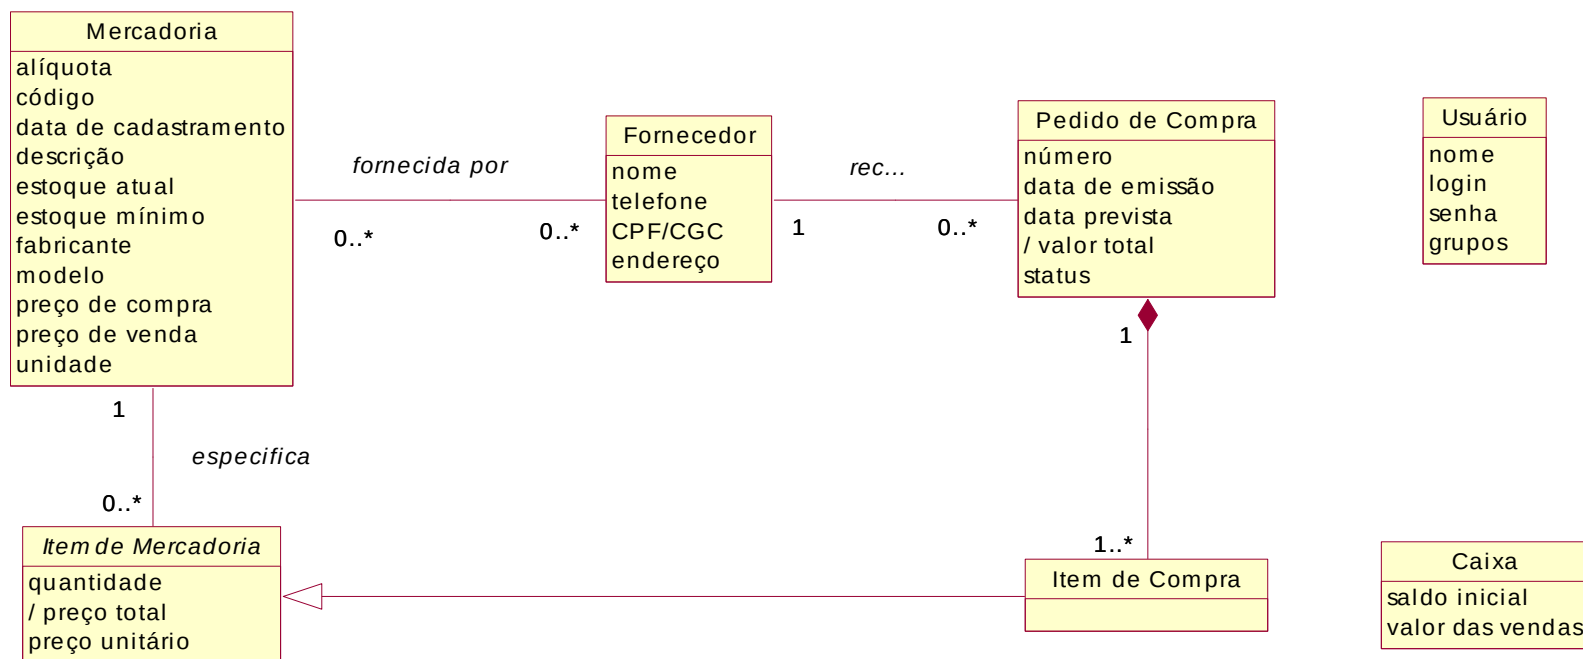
Mercadoria
alíquota
código
data de cadastramento
descrição
estoque atual
estoque mínimo
fabricante
modelo
preço de compra
preço de venda
unidade

fornecida por
0..*
0..*

Fornecedor
nome
telefone
CPF/CGC
endereço

rec...
1
0..*

Pedido de Compra
número
data de emissão
data prevista
/ valor total
status

Usuário
nome
login
senha
grupos

1

1
especifica
0..*

Item de Mercadoria
quantidade
/ preço total
preço unitário

1..*
Item de Compra

Caixa
saldo inicial
valor das vendas